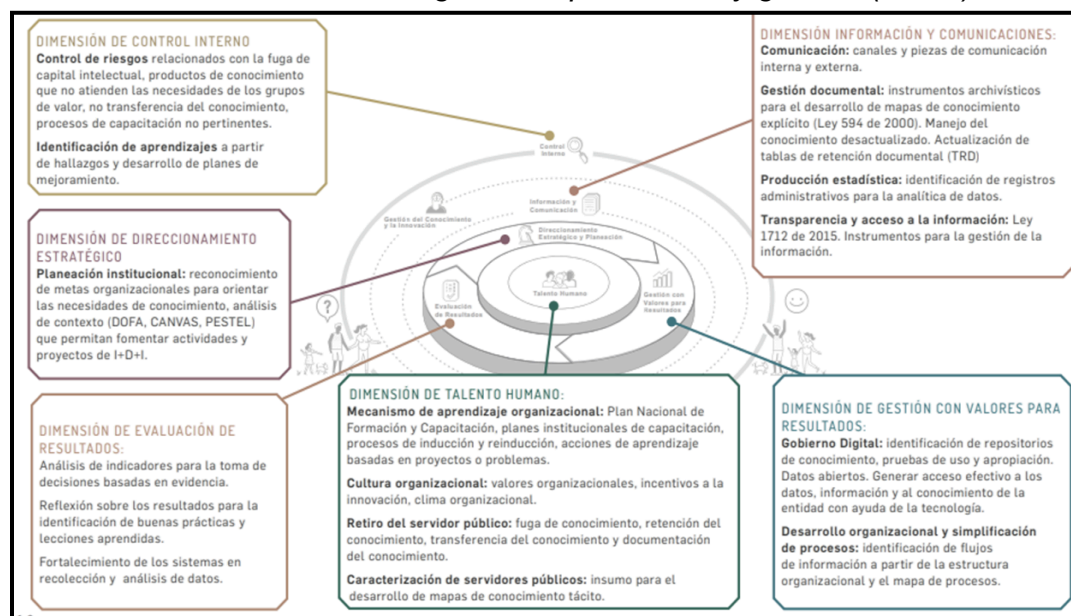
DIMENSIÓN DE CONTROL INTERNO
**Control de riesgos** relacionados con la fuga de capital intelectual, productos de conocimiento que no atienden las necesidades de los grupos de valor, no transferencia del conocimiento, procesos de capacitación no pertinentes.

**Identificación de aprendizajes** a partir de hallazgos y desarrollo de planes de mejoramiento.

DIMENSIÓN INFORMACIÓN Y COMUNICACIONES:
**Comunicación:** canales y piezas de comunicación interna y externa.

**Gestión documental:** instrumentos archivísticos para el desarrollo de mapas de conocimiento explícito (Ley 594 de 2000). Manejo del conocimiento desactualizado. Actualización de tablas de retención documental (TRD)

**Producción estadística:** identificación de registros administrativos para la analítica de datos.

**Transparencia y acceso a la información:** Ley 1712 de 2015. Instrumentos para la gestión de la información.

Control Interno

Información y Comunicación

Gestión del Conocimiento y la Innovación

Direccionamiento Estratégico y Planeación

Talento Humano

Evaluación de Resultados

Gestión con Valores para Resultados

DIMENSIÓN DE DIRECCIONAMIENTO ESTRATÉGICO
**Planeación institucional:** reconocimiento de metas organizacionales para orientar las necesidades de conocimiento, análisis de contexto (DOFA, CANVAS, PESTEL) que permitan fomentar actividades y proyectos de I+D+I.

DIMENSIÓN DE EVALUACIÓN DE RESULTADOS:
Análisis de indicadores para la toma de decisiones basadas en evidencia.

Reflexión sobre los resultados para la identificación de buenas prácticas y lecciones aprendidas.

Fortalecimiento de los sistemas en recolección y análisis de datos.

DIMENSIÓN DE TALENTO HUMANO:
**Mecanismo de aprendizaje organizacional:** Plan Nacional de Formación y Capacitación, planes institucionales de capacitación, procesos de inducción y reinducción, acciones de aprendizaje basadas en proyectos o problemas.

**Cultura organizacional:** valores organizacionales, incentivos a la innovación, clima organizacional.

**Retiro del servidor público:** fuga de conocimiento, retención del conocimiento, transferencia del conocimiento y documentación del conocimiento.

**Caracterización de servidores públicos:** insumo para el desarrollo de mapas de conocimiento tácito.

DIMENSIÓN DE GESTIÓN CON VALORES PARA RESULTADOS:
**Gobierno Digital:** identificación de repositorios de conocimiento, pruebas de uso y apropiación. Datos abiertos. Generar acceso efectivo a los datos, información y al conocimiento de la entidad con ayuda de la tecnología.

**Desarrollo organizacional y simplificación de procesos:** identificación de flujos de información a partir de la estructura organizacional y el mapa de procesos.